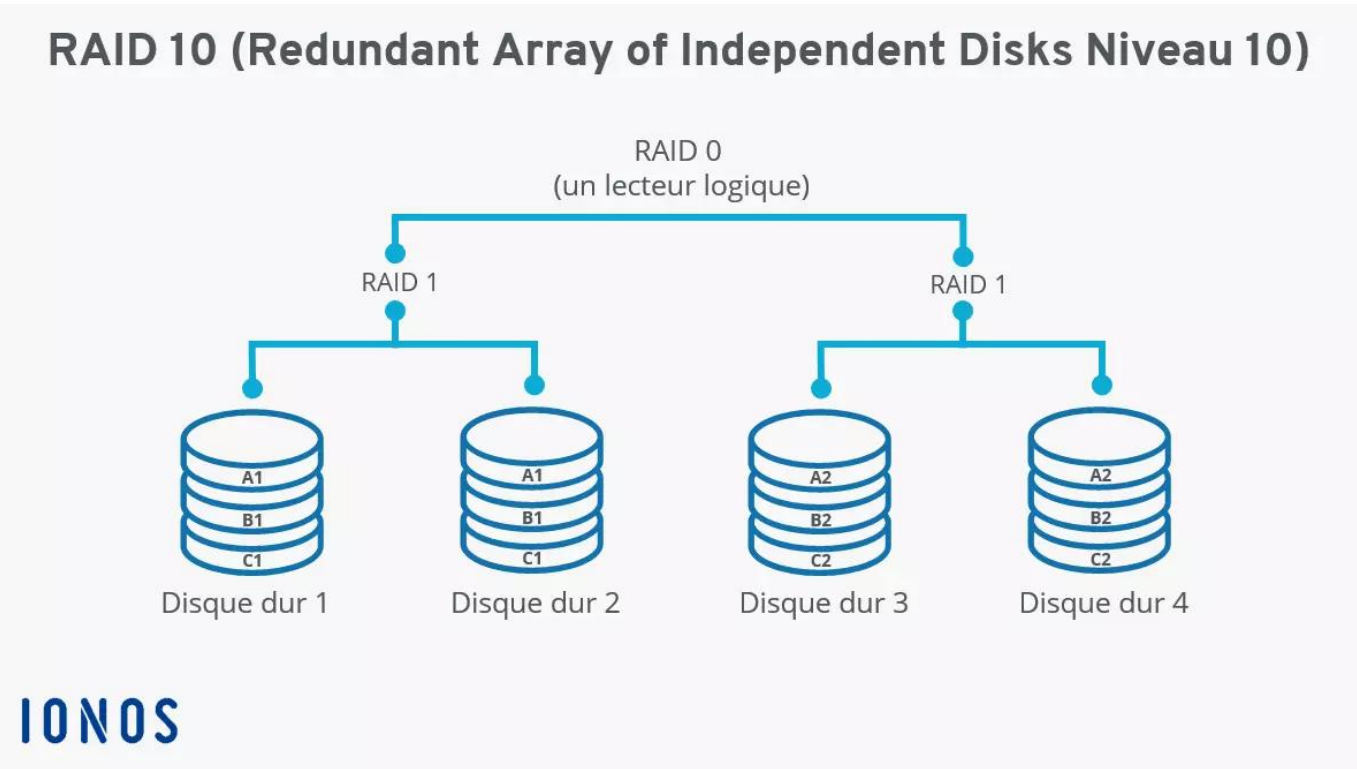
RAID 10 (Redundant Array of Independent Disks Niveau 10)

RAID 0
(un lecteur logique)

RAID 1

RAID 1

A1
B1
C1
Disque dur 1

A1
B1
C1
Disque dur 2

A2
B2
C2
Disque dur 3

A2
B2
C2
Disque dur 4

IONOS